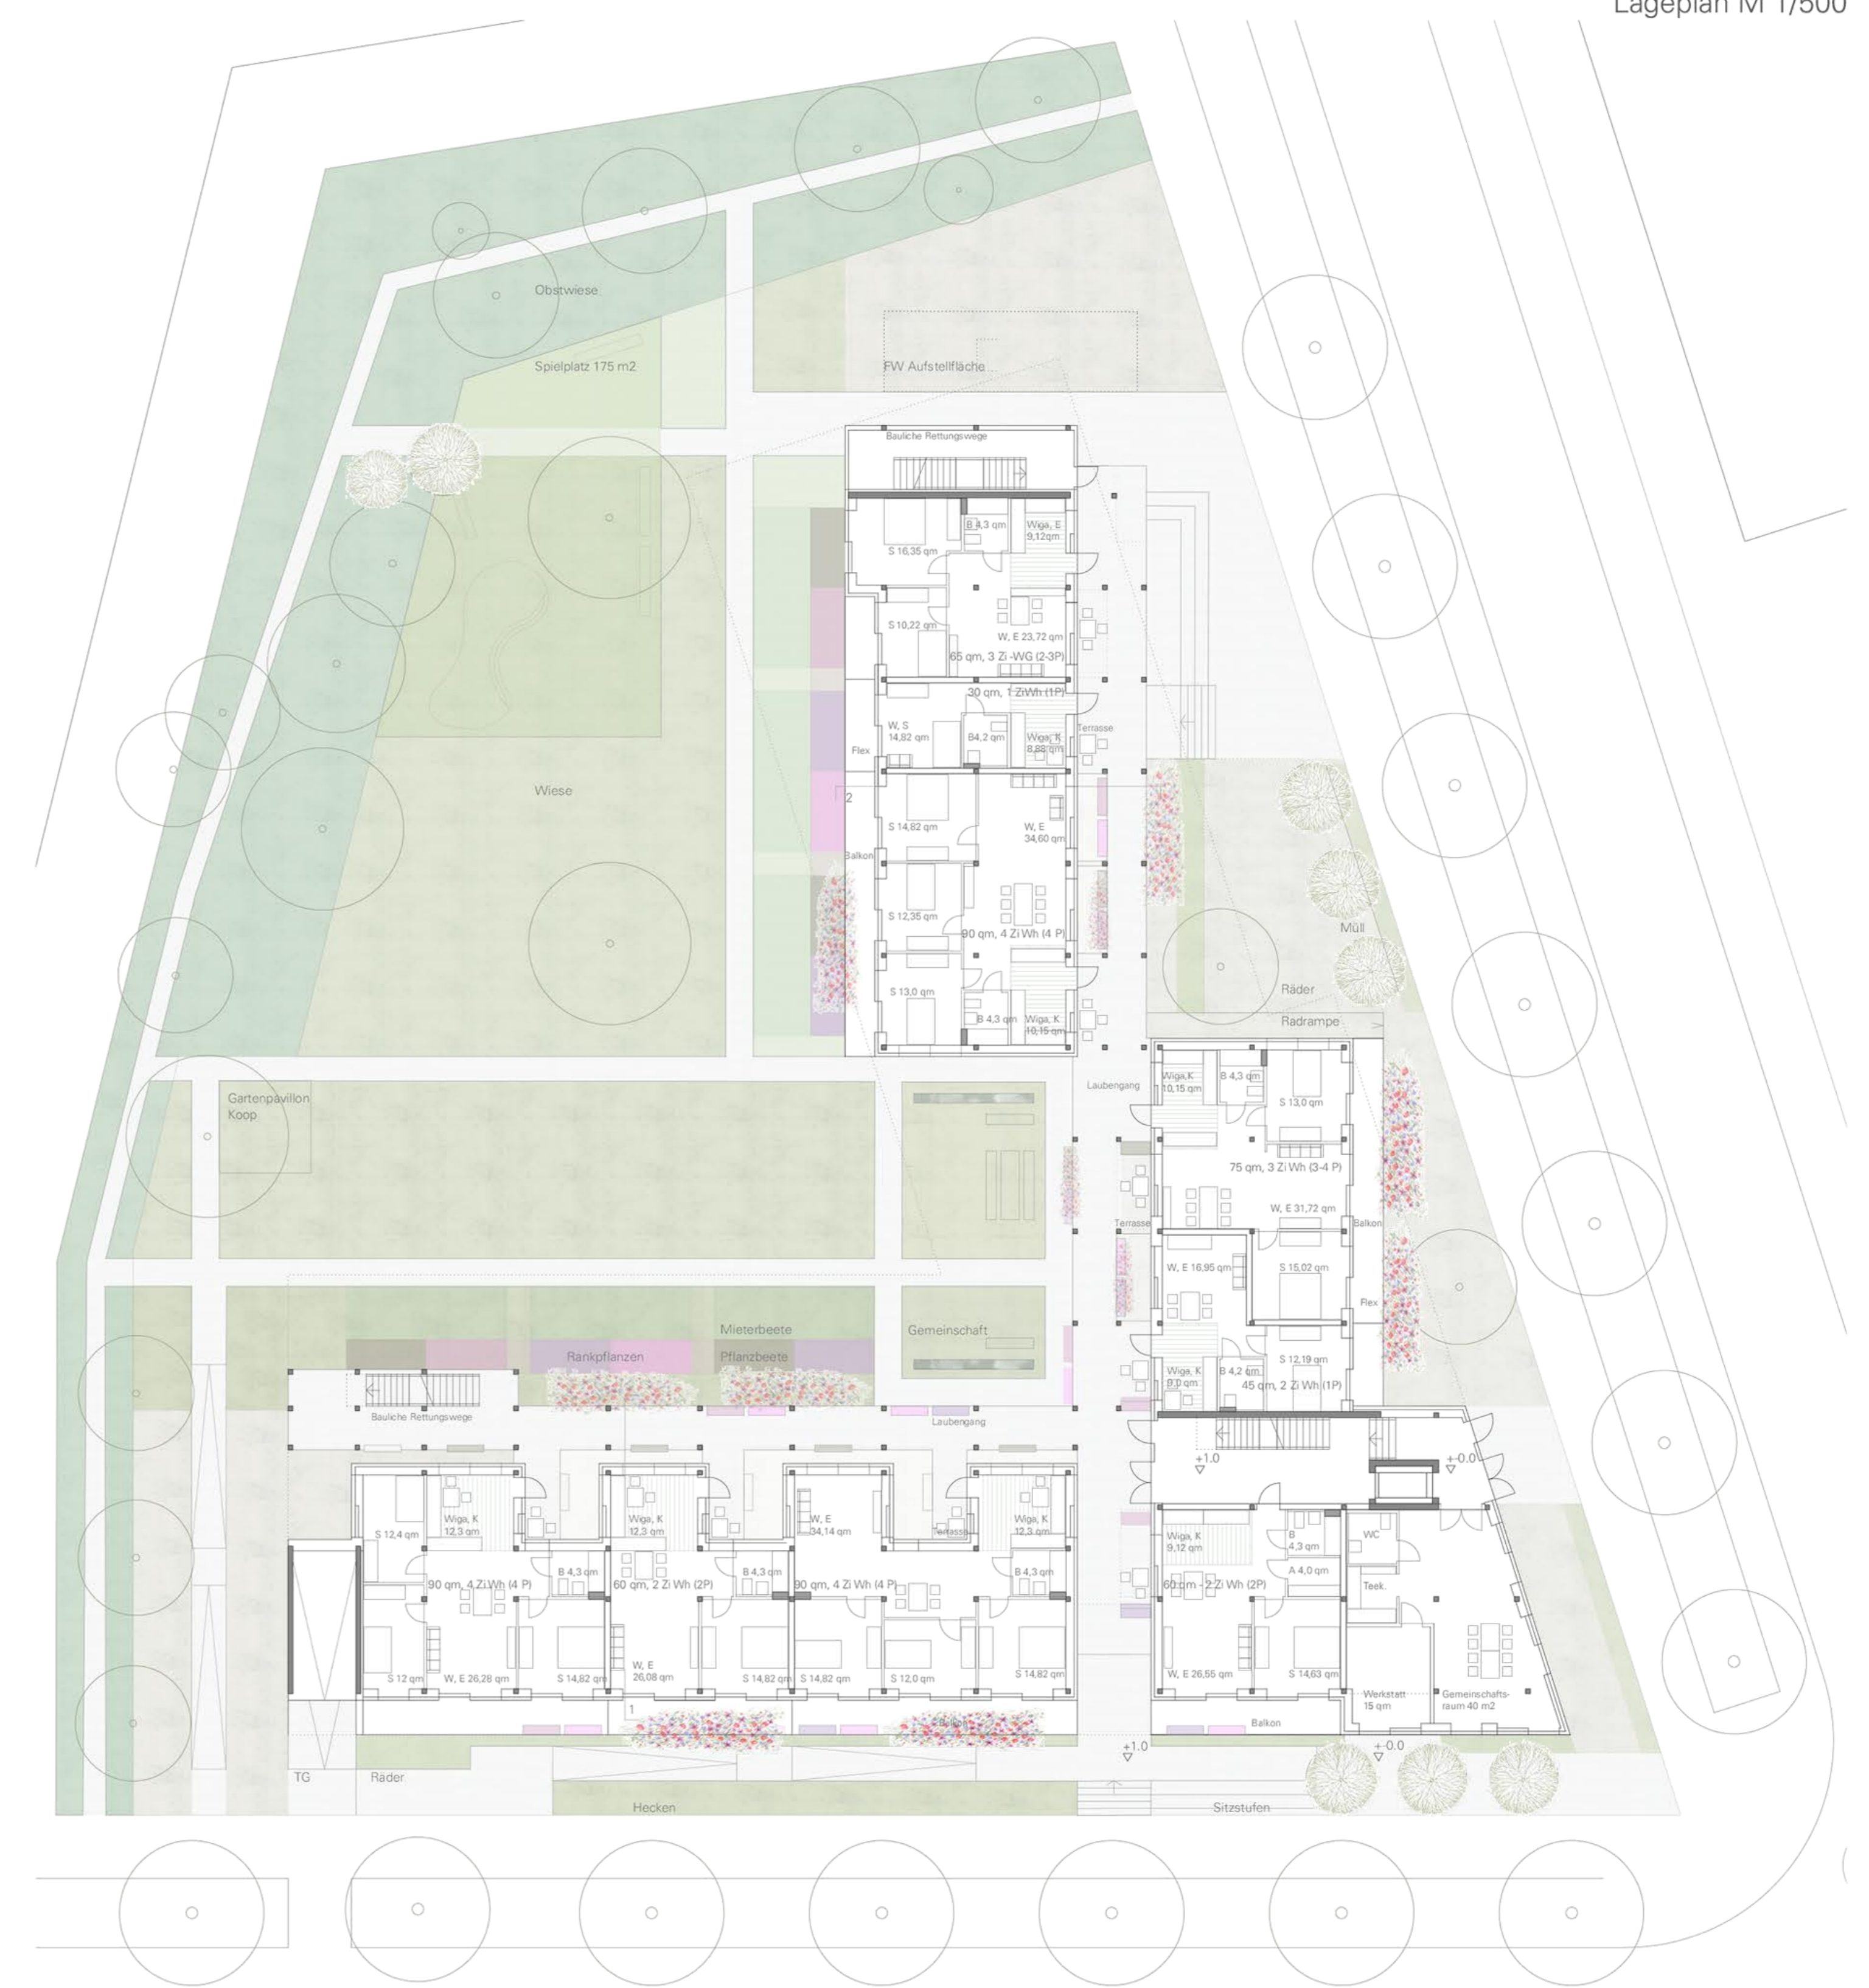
Lageplan M 1/500

Obstwiese

Spielplatz 175 m2

FW Aufstellfläche

Bauliche Rettungswege

B 4,3 qm
Wiga, E 9,12qm
S 16,35 qm
S 10,22 qm
W, E 23,72 qm
65 qm, 3 Zi -WG (2-3P)
30 qm, 1 ZiWh (1P)
W, S 14,82 qm
B4,2 qm
Wiga, K 8,88 qm
Terrasse
Flex
2
S 14,82 qm
W, E 34,60 qm
Balkon
S 12,35 qm
90 qm, 4 Zi Wh (4 P)
S 13,0 qm
B 4,3 qm
Wiga, K 10,15 qm

Wiese

Müll
Räder
Radrampe

Laubengang
Wiga, K 10,15 qm
B 4,3 qm
S 13,0 qm
75 qm, 3 Zi Wh (3-4 P)
W, E 31,72 qm
Terrasse
Balkon
W, E 16,95 qm
S 15,02 qm
Flex
Wiga, K 9,0 qm
B 4,2 qm
S 12,19 qm
45 qm, 2 Zi Wh (1P)

Gartenpavillon Koop

Mieterbeete
Rankpflanzen
Pflanzbeete
Gemeinschaft

Bauliche Rettungswege
Laubengang

+1.0
+-0.0

S 12,4 qm
Wiga, K 12,3 qm
Wiga, K 12,3 qm
W, E 34,14 qm
Terrasse
Wiga, K 12,3 qm
B 4,3 qm
90 qm, 4 Zi Wh (4 P)
60 qm, 2 Zi Wh (2P)
B 4,3 qm
90 qm, 4 Zi Wh (4 P)
B 4,3 qm
S 12 qm
W, E 26,28 qm
S 14,82 qm
W, E 26,08 qm
S 14,82 qm
S 14,82 qm
S 12,0 qm
S 14,82 qm
1
Balkon

Wiga, K 9,12 qm
B 4,3 qm
WC
A 4,0 qm
60 qm - 2 Zi Wh (2P)
Teek.
W, E 26,55 qm
S 14,63 qm
Werkstatt 15 qm
Gemeinschafts-raum 40 m2
Balkon

+1.0
+-0.0

TG
Räder
Hecken
Sitzstufen